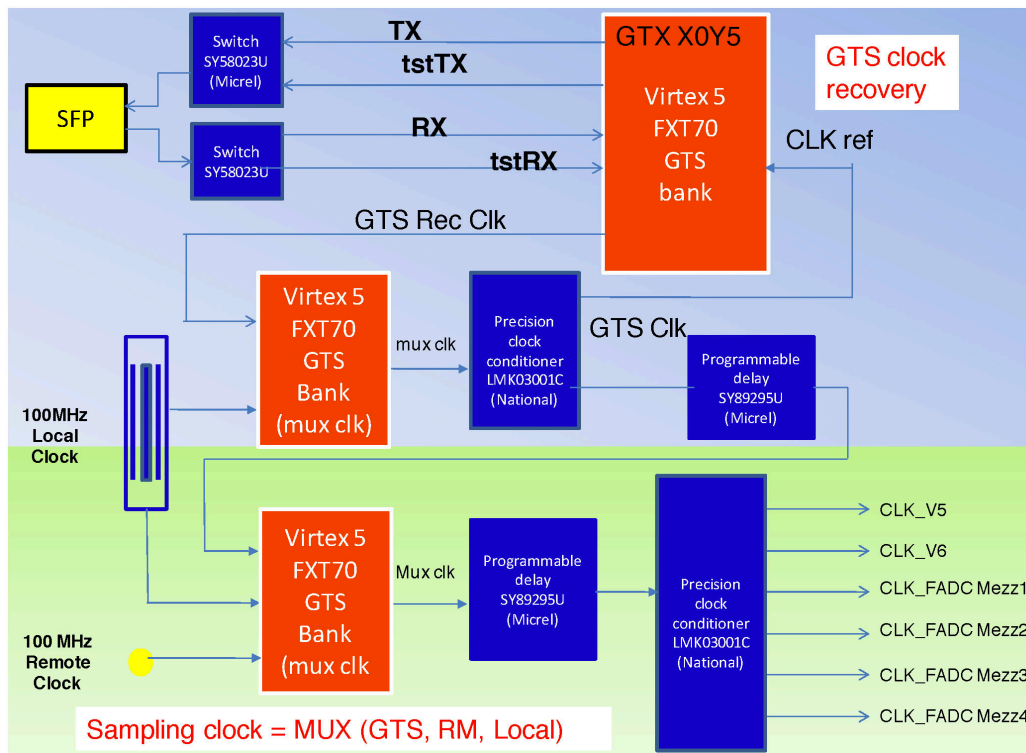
Switch
SY58023U
(Micrel)

TX

tstTX

GTX X0Y5

Virtex 5
FXT70
GTS
bank

GTS clock recovery

SFP

Switch
SY58023U

RX

tstRX

CLK ref

GTS Rec Clk

Virtex 5
FXT70
GTS
Bank
(mux clk)

mux clk

Precision
clock
conditioner
LMK03001C
(National)

GTS Clk

Programmable
delay
SY89295U
(Micrel)

100MHz
Local
Clock

Virtex 5
FXT70
GTS
Bank
(mux clk

Mux clk

Programmable
delay
SY89295U
(Micrel)

Precision
clock
conditioner
LMK03001C
(National)

CLK_V5

CLK_V6

CLK_FADC Mezz1

CLK_FADC Mezz2

CLK_FADC Mezz3

CLK_FADC Mezz4

100 MHz
Remote
Clock

Sampling clock = MUX (GTS, RM, Local)